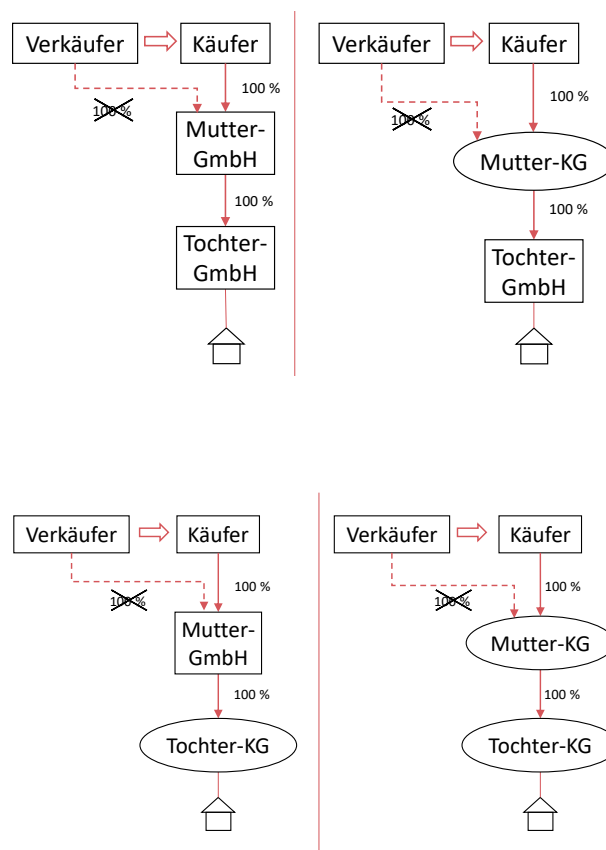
Verkäufer
Käufer
100 %
100 %
Mutter-GmbH
100 %
Tochter-GmbH

Verkäufer
Käufer
100 %
100 %
Mutter-KG
100 %
Tochter-GmbH

Verkäufer
Käufer
100 %
100 %
Mutter-GmbH
100 %
Tochter-KG

Verkäufer
Käufer
100 %
100 %
Mutter-KG
100 %
Tochter-KG